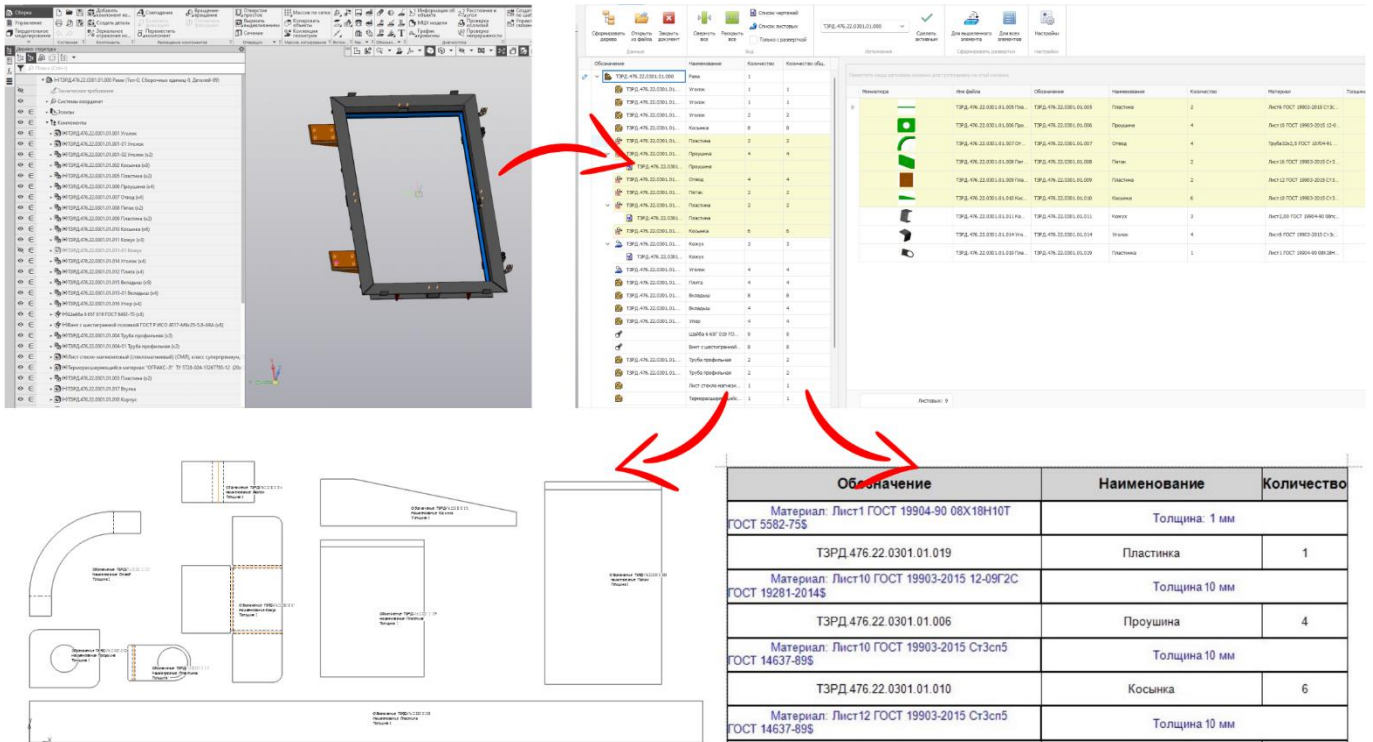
| Обозначение | Наименование | Количество |
|---|---|---|
| Материал: Лист1 ГОСТ 19904-90 08Х18Н10Т ГОСТ 5582-75$ | Толщина: 1 мм | |
| ТЗРД.476.22.0301.01.019 | Пластинка | 1 |
| Материал: Лист10 ГОСТ 19903-2015 12-09Г2С ГОСТ 19281-2014$ | Толщина 10 мм | |
| ТЗРД.476.22.0301.01.006 | Проушина | 4 |
| Материал: Лист10 ГОСТ 19903-2015 Ст3сп5 ГОСТ 14637-89$ | Толщина 10 мм | |
| ТЗРД.476.22.0301.01.010 | Косынка | 6 |
| Материал: Лист12 ГОСТ 19903-2015 Ст3сп5 ГОСТ 14637-89$ | Толщина 10 мм | |

Сформировать дерево
Открыть из файла
Закрыть документ
Свернуть все
Развернуть все
Список чертежей
Список листовых
Только с развёрткой
ТЗРД.476.22.0301.01.000
Сделать активным
Для выделенного элемента
Для всех элементов
Настройки

| Обозначение | Наименование | Количество | Количество общ. |
|---|---|---|---|
| ТЗРД.476.22.0301.01.000 | Рама | 1 | |
| ТЗРД.476.22.0301.01... | Уголок | 1 | 1 |
| ТЗРД.476.22.0301.01... | Уголок | 1 | 1 |
| ТЗРД.476.22.0301.01... | Уголок | 1 | 1 |
| ТЗРД.476.22.0301.01... | Косынка | 8 | 8 |
| ТЗРД.476.22.0301.01... | Пластина | 2 | 2 |
| ТЗРД.476.22.0301.01... | Проушина | 4 | 4 |
| ТЗРД.476.22.0301... | Проушина | | |
| ТЗРД.476.22.0301.01... | Отвод | 4 | 4 |
| ТЗРД.476.22.0301.01... | Патак | 2 | 2 |
| ТЗРД.476.22.0301.01... | Пластина | 2 | 2 |
| ТЗРД.476.22.0301... | Пластина | | |
| ТЗРД.476.22.0301.01... | Косынка | 6 | 6 |
| ТЗРД.476.22.0301.01... | Кожух | 3 | 3 |
| ТЗРД.476.22.0301... | Кожух | | |
| ТЗРД.476.22.0301.01... | Уголок | 4 | 4 |
| ТЗРД.476.22.0301.01... | Плита | 4 | 4 |
| ТЗРД.476.22.0301.01... | Вкладыш | 8 | 8 |
| ТЗРД.476.22.0301.01... | Вкладыш | 4 | 4 |
| ТЗРД.476.22.0301.01... | Упор | 4 | 4 |
| | Шайба 6 ЮУ 019 ГО... | 4 | 4 |
| | Винт с шестигранной... | 8 | 8 |
| ТЗРД.476.22.0301.01... | Труба профильная | 2 | 2 |
| ТЗРД.476.22.0301.01... | Труба профильная | 2 | 2 |
| | Лист стекло-магнезит... | 1 | 1 |
| | Терморасширяющ... | 1 | 1 |

| Миниатюра | Имя файла | Обозначение | Наименование | Количество | Материал |
|---|---|---|---|---|---|
| | ТЗРД.476.22.0301.01.005 Пла... | ТЗРД.476.22.0301.01.005 | Пластина | 2 | Лист8 ГОСТ 19903-2015 Ст3сп... |
| | ТЗРД.476.22.0301.01.006 Про... | ТЗРД.476.22.0301.01.006 | Проушина | 4 | Лист10 ГОСТ 19903-2015 12-0... |
| | ТЗРД.476.22.0301.01.007 От... | ТЗРД.476.22.0301.01.007 | Отвод | 4 | Труба32х2,5 ГОСТ 10704-91... |
| | ТЗРД.476.22.0301.01.008 Пат... | ТЗРД.476.22.0301.01.008 | Патак | 2 | Лист16 ГОСТ 19903-2015 Ст3... |
| | ТЗРД.476.22.0301.01.009 Пла... | ТЗРД.476.22.0301.01.009 | Пластина | 2 | Лист12 ГОСТ 19903-2015 Ст3... |
| | ТЗРД.476.22.0301.01.010 Кос... | ТЗРД.476.22.0301.01.010 | Косынка | 6 | Лист10 ГОСТ 19903-2015 Ст3... |
| | ТЗРД.476.22.0301.01.011 Ко... | ТЗРД.476.22.0301.01.011 | Кожух | 3 | Лист2,00 ГОСТ 19904-90 08пс... |
| | ТЗРД.476.22.0301.01.014 Уго... | ТЗРД.476.22.0301.01.014 | Уголок | 4 | Лист8 ГОСТ 19903-2015 Ст3с... |
| | ТЗРД.476.22.0301.01.019 Пла... | ТЗРД.476.22.0301.01.019 | Пластинка | 1 | Лист1 ГОСТ 19904-90 08Х18Н... |

Листовых: 9

Дерево модели
ТЗРД.476.22.0301.01.000 Рама (Тел-0, Сборочных единиц-8, Деталей-89)
Технические требования
Системы координат
Эскизы
Компоненты
ТЗРД.476.22.0301.01.001 Уголок
ТЗРД.476.22.0301.01.001-01 Уголок
ТЗРД.476.22.0301.01.001-02 Уголок
ТЗРД.476.22.0301.01.002 Косынка
ТЗРД.476.22.0301.01.005 Пластина
ТЗРД.476.22.0301.01.006 Проушина
ТЗРД.476.22.0301.01.007 Отвод
ТЗРД.476.22.0301.01.008 Патак
ТЗРД.476.22.0301.01.009 Пластина
ТЗРД.476.22.0301.01.010 Косынка
ТЗРД.476.22.0301.01.011 Кожух
ТЗРД.476.22.0301.01.014 Уголок
ТЗРД.476.22.0301.01.012 Плита
ТЗРД.476.22.0301.01.015 Вкладыш
ТЗРД.476.22.0301.01.015-01 Вкладыш
ТЗРД.476.22.0301.01.016 Упор
Шайба 6 ЮУ 019 ГОСТ 6402-70
Винт с шестигранной головкой ГОСТ Р ИСО 4017-М6х25-5.8-016
ТЗРД.476.22.0301.01.004 Труба профильная
ТЗРД.476.22.0301.01.004-01 Труба профильная
Лист стекло-магнезитовый (стекломагнезит) (СМЛ), класс суперпремиум
Терморасширяющийся материал "ОГРАКС-Л" ТУ 5728-004-13267785-12
ТЗРД.476.22.0301.01.003 Пластина
ТЗРД.476.22.0301.01.017 Втулка
ТЗРД.476.22.0301.01.018 Корпус